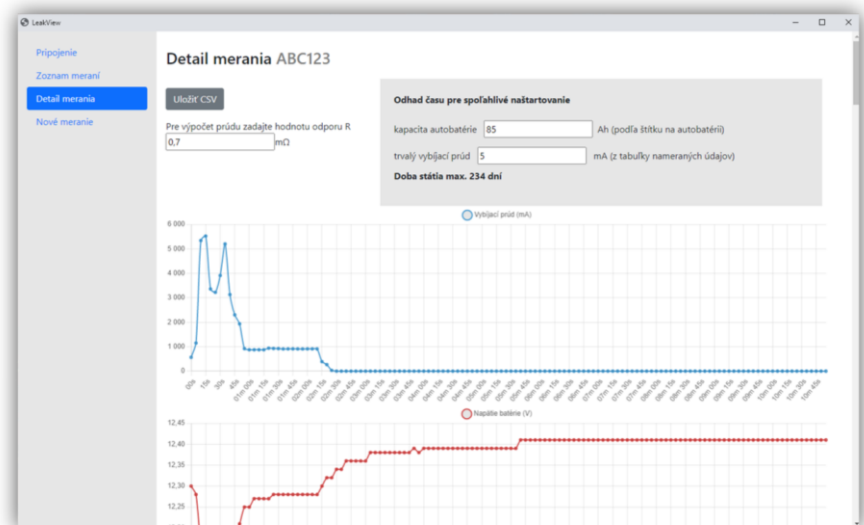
LeakView

Pripojenie
Zoznam meraní
Detail merania
Nové meranie

Detail merania ABC123

Uložiť CSV

Pre výpočet prúdu zadajte hodnotu odporu R
0,7 mΩ

Odhad času pre spoľahlivé naštartovanie

kapacita autobatérie 85 Ah (podľa štítku na autobatérii)

trvalý vybíjací prúd 5 mA (z tabuľky nameraných údajov)

Doba státia max. 234 dní

Vybíjací prúd (mA)

6 000
5 000
4 000
3 000
2 000
1 000
0

00s 15s 30s 45s 01m 00s 01m 15s 01m 30s 01m 45s 02m 00s 02m 15s 02m 30s 02m 45s 03m 00s 03m 15s 03m 30s 03m 45s 04m 00s 04m 15s 04m 30s 04m 45s 05m 00s 05m 15s 05m 30s 05m 45s 06m 00s 06m 15s 06m 30s 06m 45s 07m 00s 07m 15s 07m 30s 07m 45s 08m 00s 08m 15s 08m 30s 08m 45s 09m 00s 09m 15s 09m 30s 09m 45s 10m 00s 10m 15s 10m 30s 10m 45s

Napätie batérie (V)

12,45
12,40
12,35
12,30
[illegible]